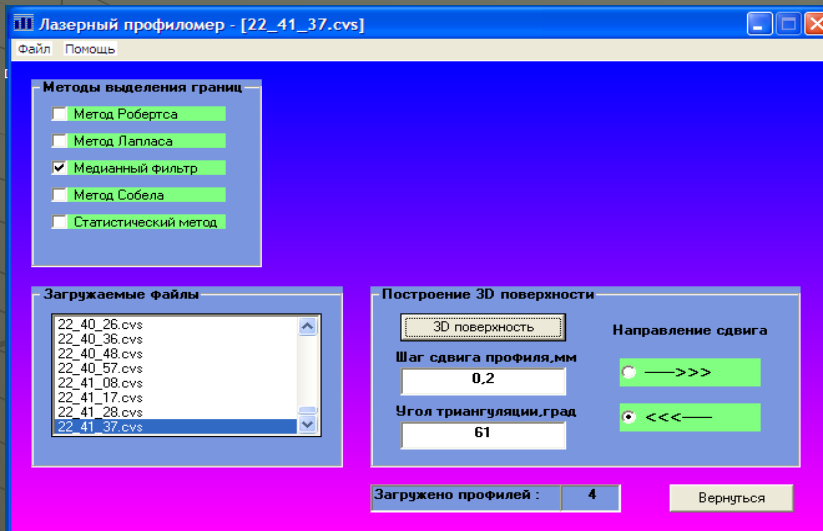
Лазерный профиломер - [22_41_37.cvs]

Файл Помощь

Методы выделения границ

Метод Робертса

Метод Лапласа

Медианный фильтр

Метод Собела

Статистический метод

Загружаемые файлы

22_40_26.cvs
22_40_36.cvs
22_40_48.cvs
22_40_57.cvs
22_41_08.cvs
22_41_17.cvs
22_41_28.cvs
22_41_37.cvs

Построение 3D поверхности

3D поверхность

Направление сдвига

Шаг сдвига профиля,мм

0,2

——>>>

Угол триангуляции,град

61

<<<——

Загружено профилей : 4

Вернуться